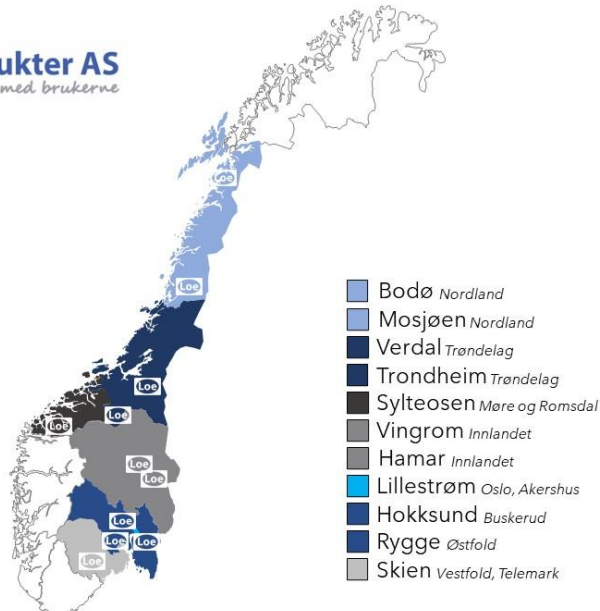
ukter AS
med brukerne

Loe
Loe
Loe
Loe
Loe
Loe
Loe
Loe
Loe
Loe
Loe

Bodø Nordland
Mosjøen Nordland
Verdal Trøndelag
Trondheim Trøndelag
Sylteosen Møre og Romsdal
Vingrom Innlandet
Hamar Innlandet
Lillestrøm Oslo, Akershus
Hokksund Buskerud
Rygge Østfold
Skien Vestfold, Telemark